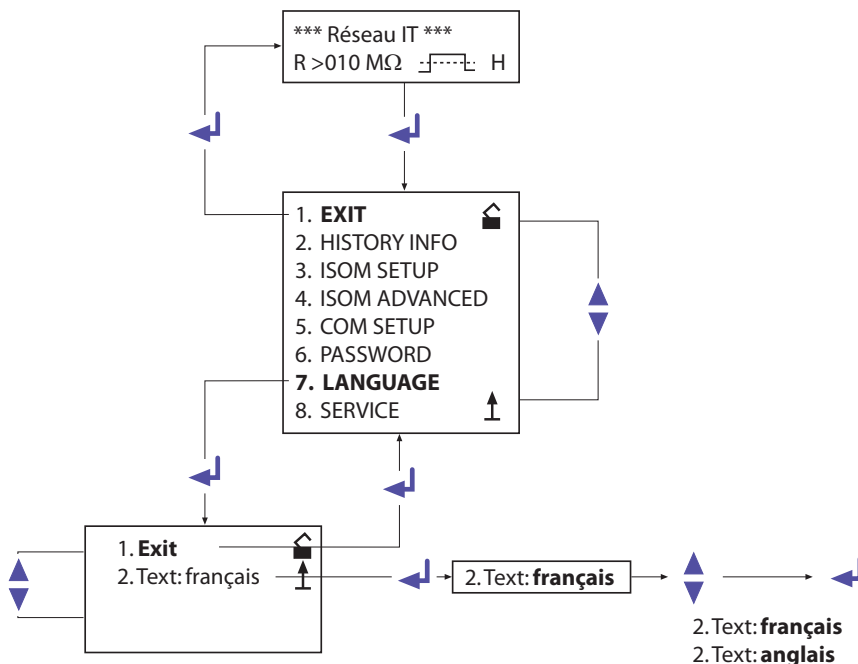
*** Réseau IT ***
R >010 MΩ H

1. **EXIT**
2. HISTORY INFO
3. ISOM SETUP
4. ISOM ADVANCED
5. COM SETUP
6. PASSWORD
**7. LANGUAGE**
8. SERVICE

1. **Exit**
2. Text: français

2. Text: **français**

2. Text: **français**
2. Text: **anglais**